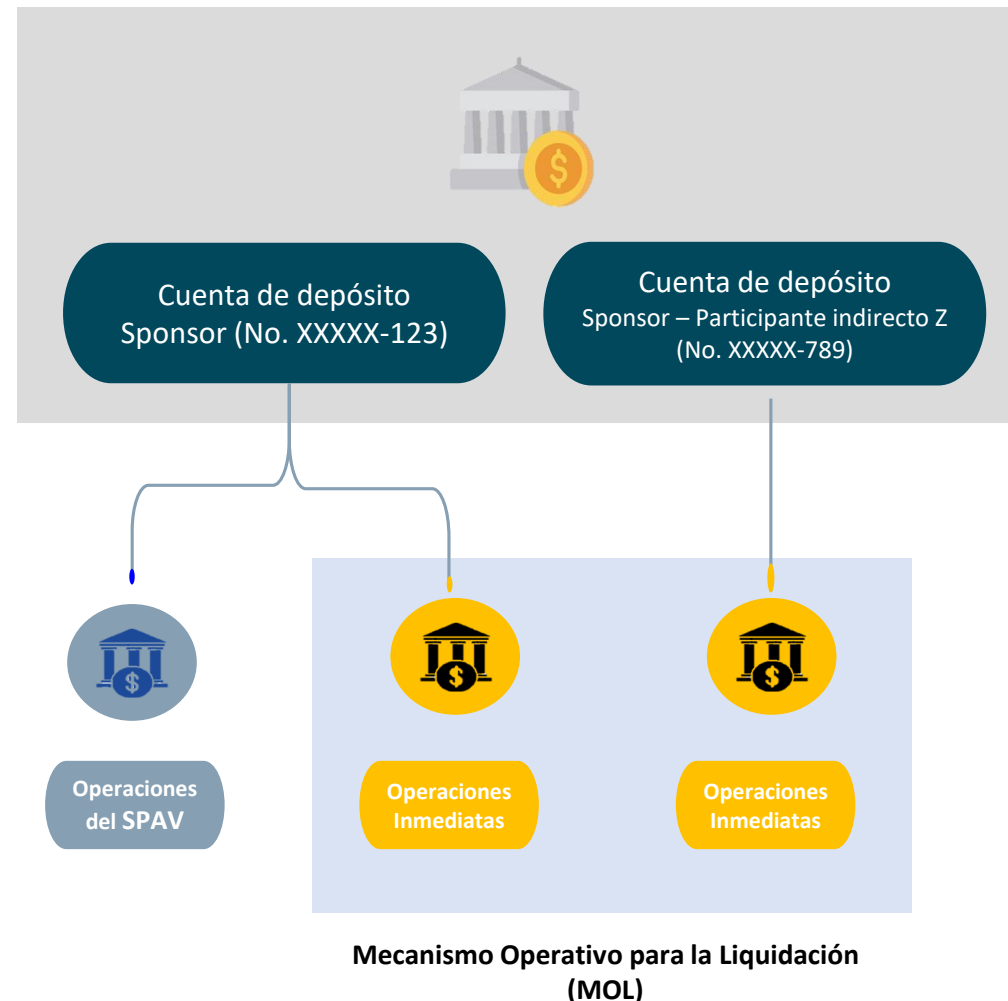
Cuenta de depósito
Sponsor (No. XXXXX-123)

Cuenta de depósito
Sponsor – Participante indirecto Z
(No. XXXXX-789)

Operaciones del SPAV

Operaciones Inmediatas

Operaciones Inmediatas

Mecanismo Operativo para la Liquidación (MOL)